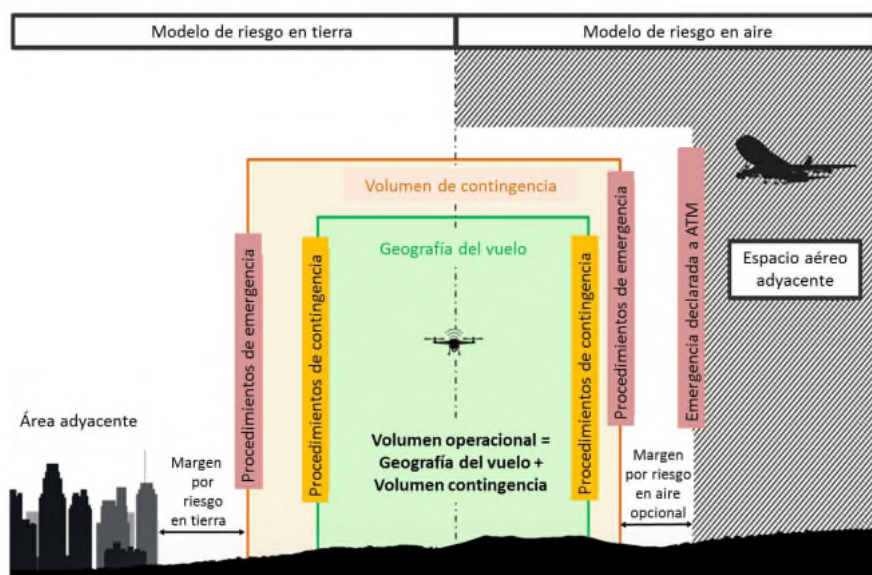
Modelo de riesgo en tierra

Modelo de riesgo en aire

Volumen de contingencia

Geografía del vuelo

Procedimientos de emergencia

Procedimientos de contingencia

Procedimientos de contingencia

Procedimientos de emergencia

Emergencia declarada a ATM

Espacio aéreo adyacente

Área adyacente

Volumen operacional = Geografía del vuelo + Volumen contingencia

Margen por riesgo en tierra

Margen por riesgo en aire opcional